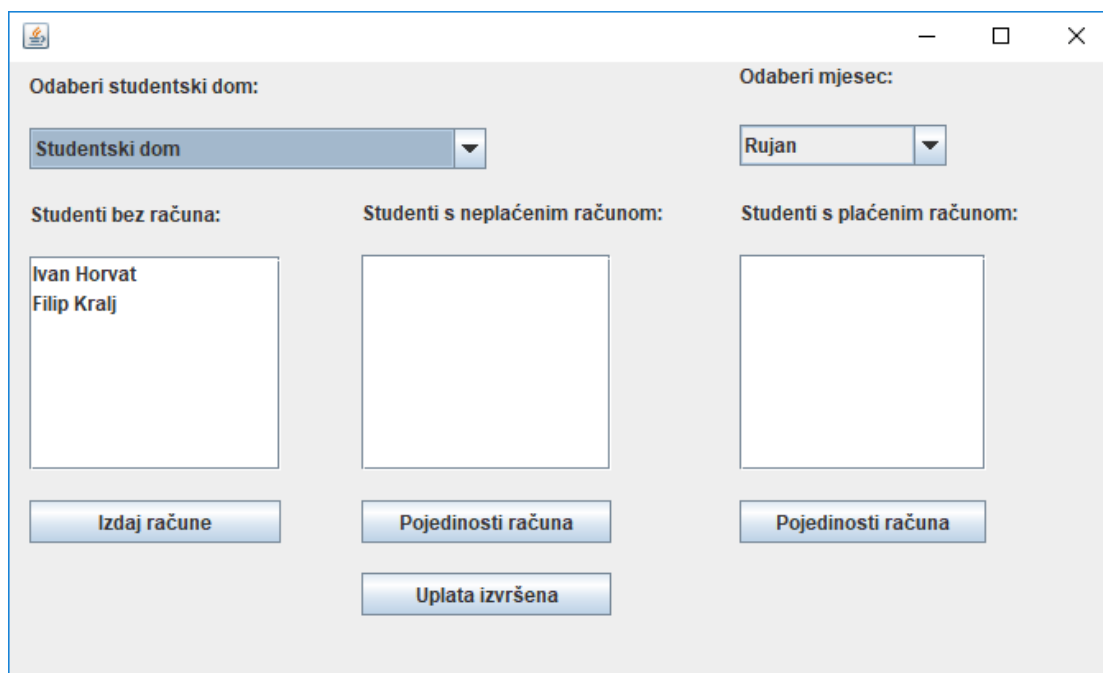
Odaberi studentski dom:

Studentski dom

Odaberi mjesec:

Rujan

Studenti bez računa:

Ivan Horvat
Filip Kralj

Izdaj račune

Studenti s neplaćenim računom:

Pojedinosti računa

Uplata izvršena

Studenti s plaćenim računom:

Pojedinosti računa